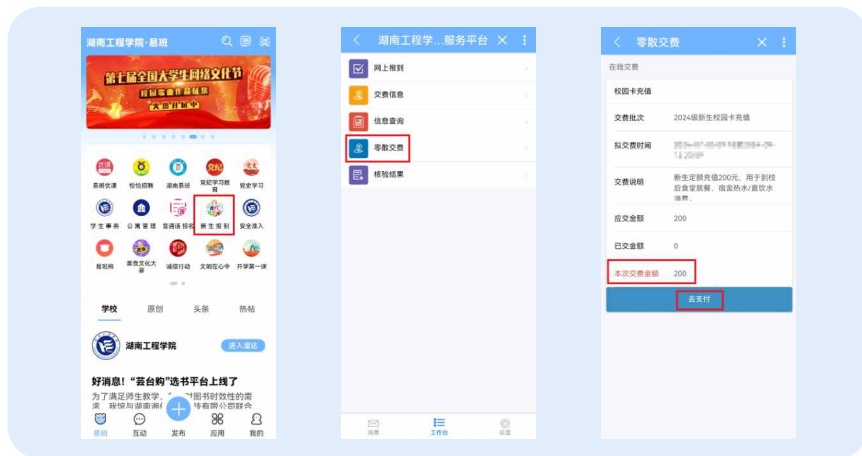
湖南工程学院·易班

第七届全国大学生网络文化节

校园歌曲作品征集

"火"热开展中

易班优课 检检招聘 湖南易班 党纪学习教育 党史学习

学生事务 公寓管理 普通话报名 新生报到 安全准入

易班帖 美食文化大赛 诚信行动 文明在心中 开学第一课

学校 原创 头条 热帖

湖南工程学院 进入渠道

好消息!"芸台购"选书平台上线了

为了满足师生教学、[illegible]图书时效性的需求,我馆与湖南湘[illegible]传有限公司联合

易班 互动 发布 应用 我的

湖南工程学...服务平台

网上报到

交费信息

信息查询

零散交费

核验结果

消息 工作台 设置

零散交费

在线交费

校园卡充值

交费批次 2024级新生校园卡充值

拟交费时间 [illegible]

交费说明 新生定额充值200元,用于到校后食堂就餐、宿舍热水/直饮水消费。

应交金额 200

已交金额 0

本次交费金额 200

去支付